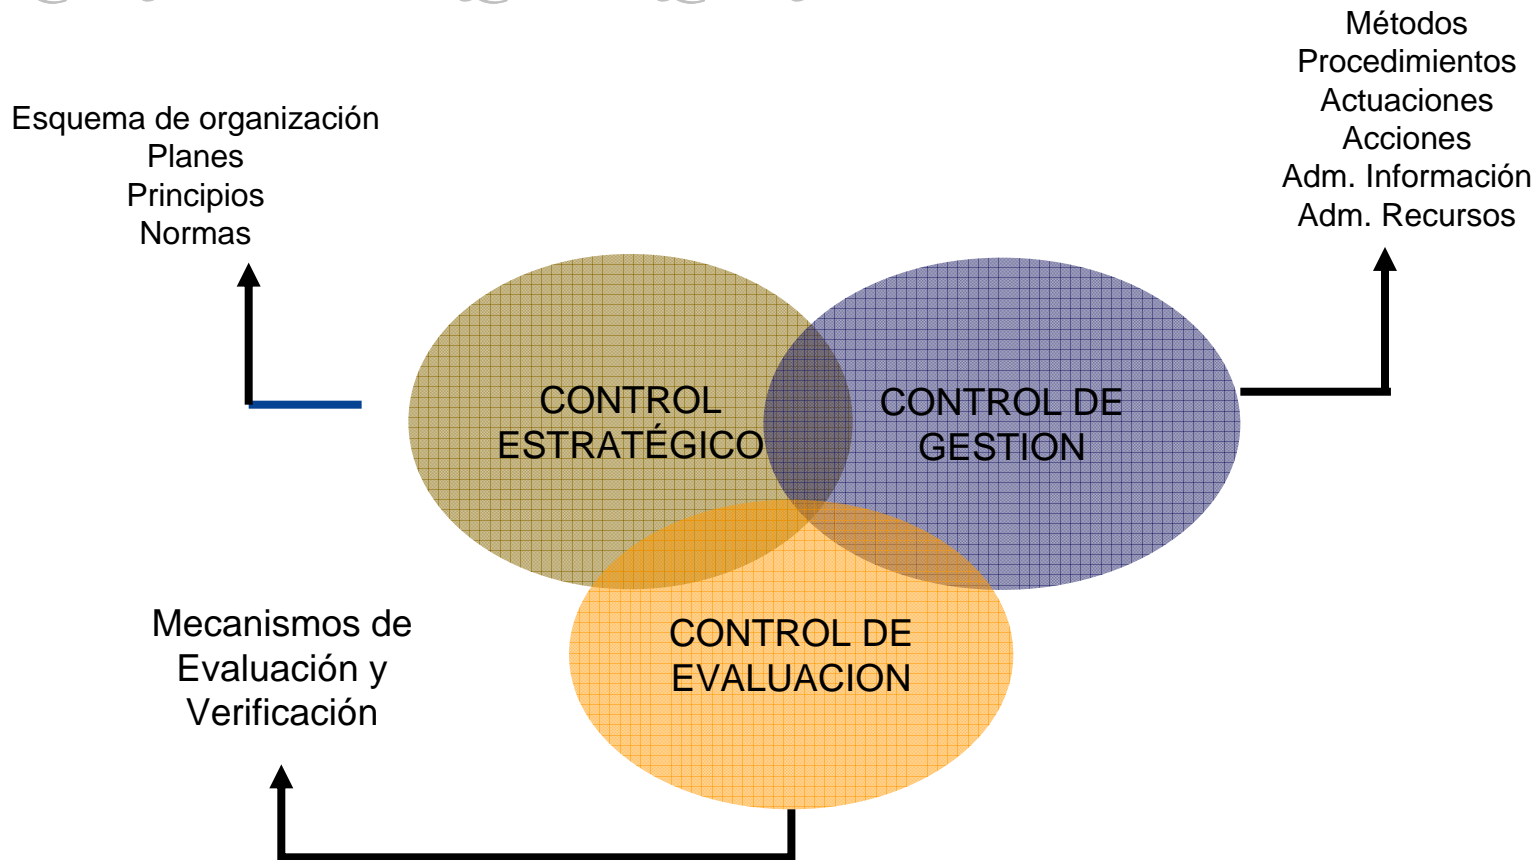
Esquema de organización
Planes
Principios
Normas

Métodos
Procedimientos
Actuaciones
Acciones
Adm. Información
Adm. Recursos

CONTROL ESTRATÉGICO

CONTROL DE GESTION

CONTROL DE EVALUACION

Mecanismos de Evaluación y Verificación